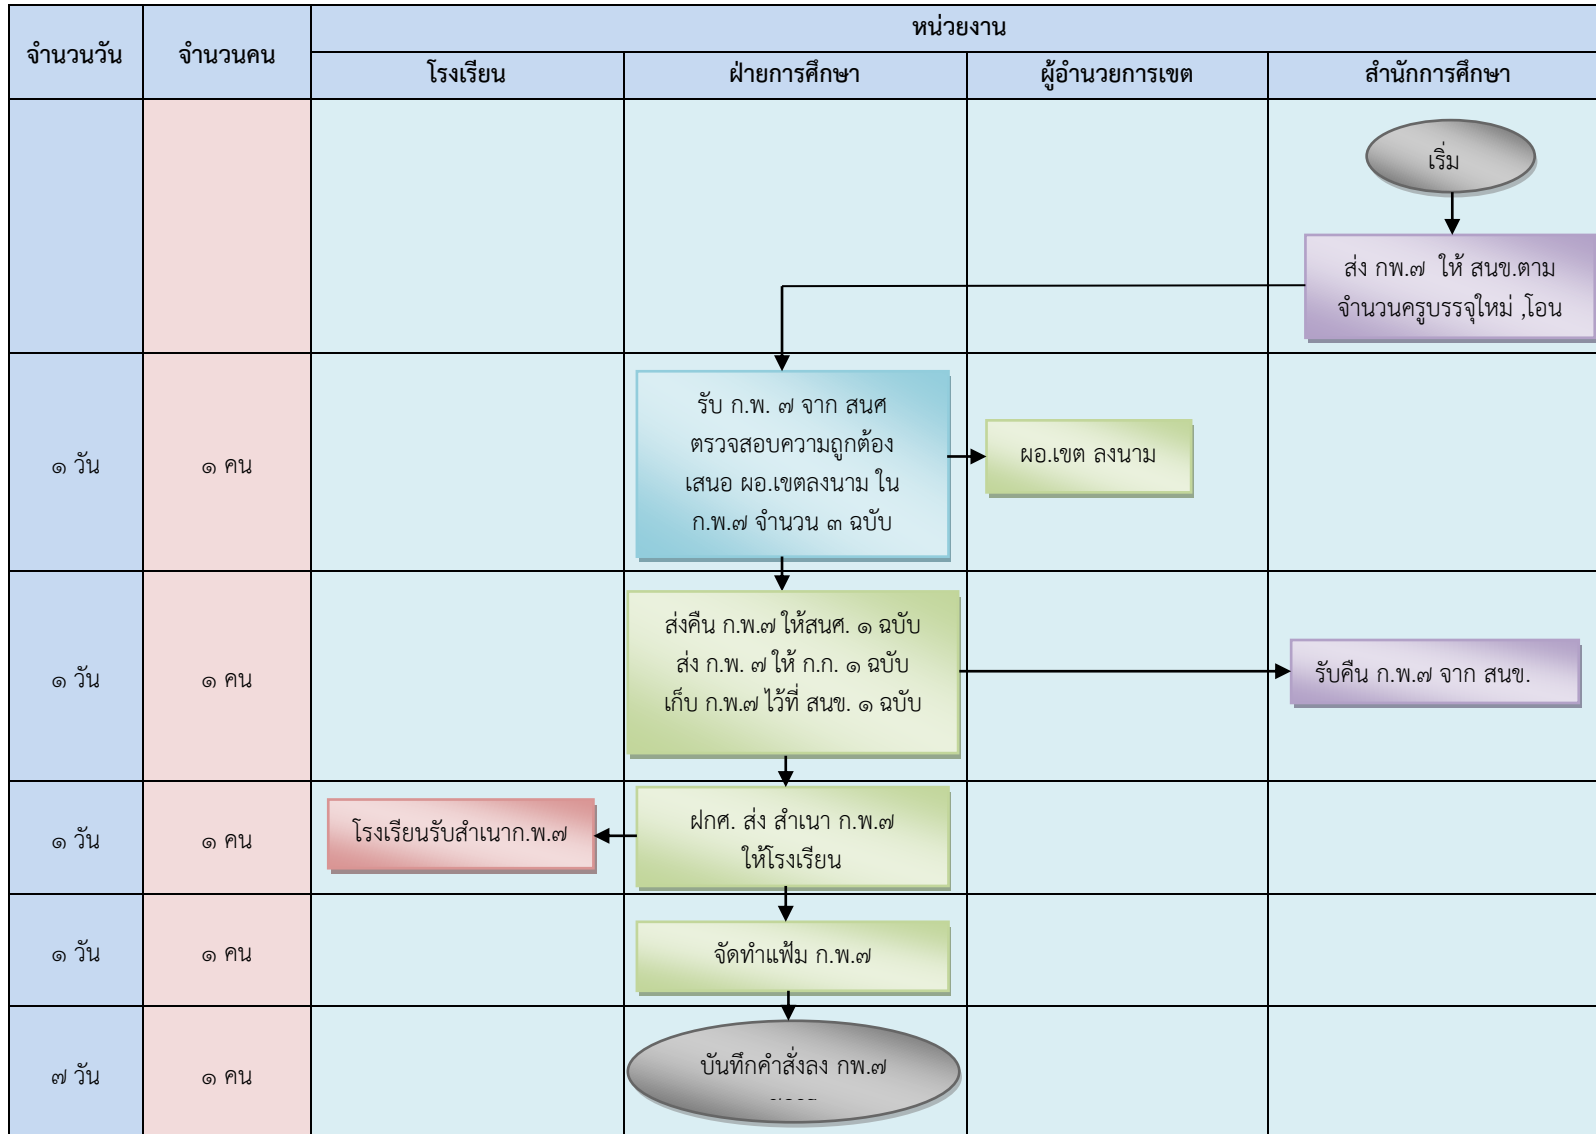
| จำนวนวัน | จำนวนคน | โรงเรียน | ฝ่ายการศึกษา | ผู้อำนวยการเขต | สำนักการศึกษา |
|---|---|---|---|---|---|
| | | | | | เริ่ม |
| | | | | | ส่ง กพ.๗ ให้ สนข.ตาม จำนวนครูบรรจุใหม่ ,โอน |
| ๑ วัน | ๑ คน | | รับ ก.พ. ๗ จาก สนศ ตรวจสอบความถูกต้อง เสนอ ผอ.เขตลงนาม ใน ก.พ.๗ จำนวน ๓ ฉบับ | ผอ.เขต ลงนาม | |
| ๑ วัน | ๑ คน | | ส่งคืน ก.พ.๗ ให้สนศ. ๑ ฉบับ ส่ง ก.พ. ๗ ให้ ก.ก. ๑ ฉบับ เก็บ ก.พ.๗ ไว้ที่ สนข. ๑ ฉบับ | | รับคืน ก.พ.๗ จาก สนข. |
| ๑ วัน | ๑ คน | โรงเรียนรับสำเนาก.พ.๗ | ฝกศ. ส่ง สำเนา ก.พ.๗ ให้โรงเรียน | | |
| ๑ วัน | ๑ คน | | จัดทำแฟ้ม ก.พ.๗ | | |
| ๗ วัน | ๑ คน | | บันทึกคำสั่งลง กพ.๗ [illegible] | | |

หน่วยงาน